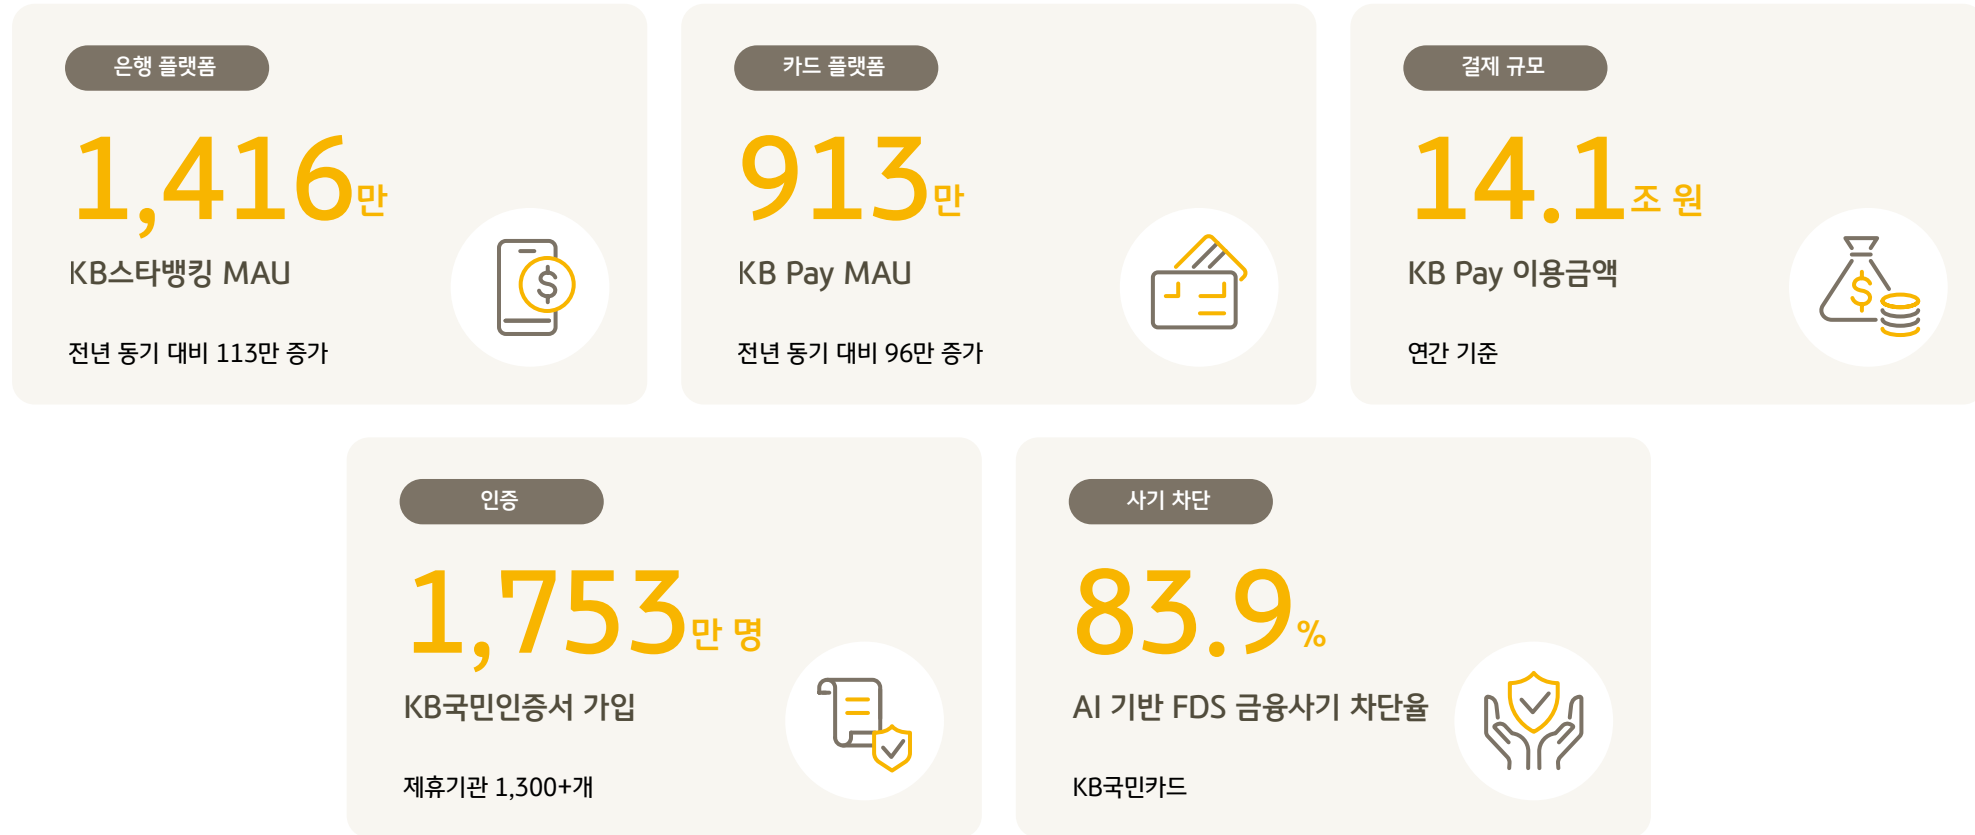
은행 플랫폼

1,416만

KB스타뱅킹 MAU

전년 동기 대비 113만 증가

카드 플랫폼

913만

KB Pay MAU

전년 동기 대비 96만 증가

결제 규모

14.1조 원

KB Pay 이용금액

연간 기준

인증

1,753만 명

KB국민인증서 가입

제휴기관 1,300+개

사기 차단

83.9%

AI 기반 FDS 금융사기 차단율

KB국민카드